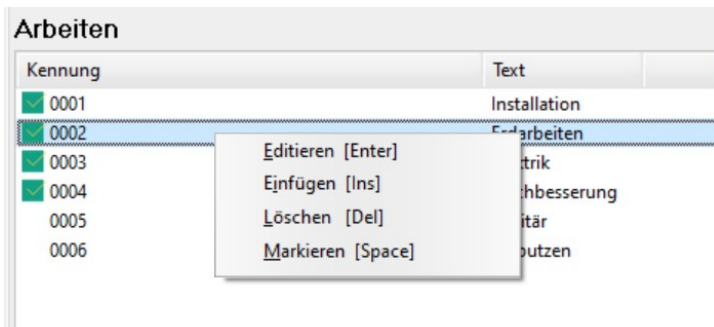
Arbeiten

| Kennung | Text |
|---|---|
| 0001 | Installation |
| 0002 | Erdarbeiten |
| 0003 | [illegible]ktrik |
| 0004 | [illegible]chbesserung |
| 0005 | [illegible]itär |
| 0006 | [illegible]putzen |

Editieren [Enter]
Einfügen [Ins]
Löschen [Del]
Markieren [Space]